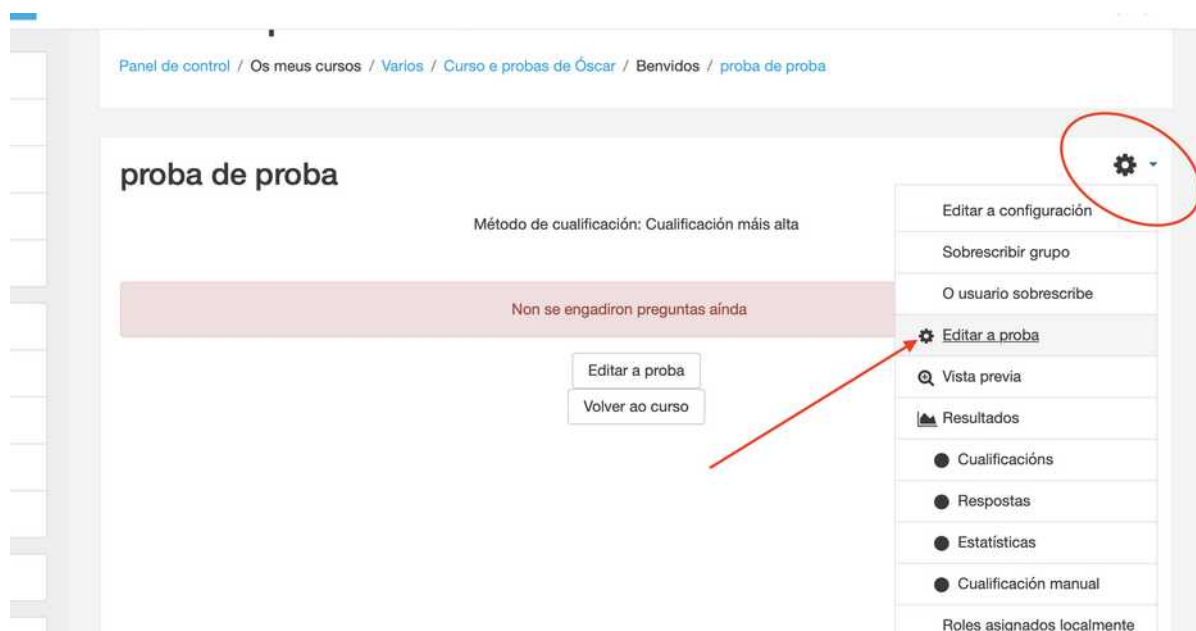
Panel de control / Os meus cursos / Varios / Curso e probas de Óscar / Benvidos / proba de proba

proba de proba

Método de cualificación: Cualificación máis alta

Non se engadiron preguntas aínda

Editar a proba

Volver ao curso

Editar a configuración

Sobrescribir grupo

O usuario sobrescribe

Editar a proba

Vista previa

Resultados

Cualificacións

Respostas

Estatísticas

Cualificación manual

Roles asignados localmente